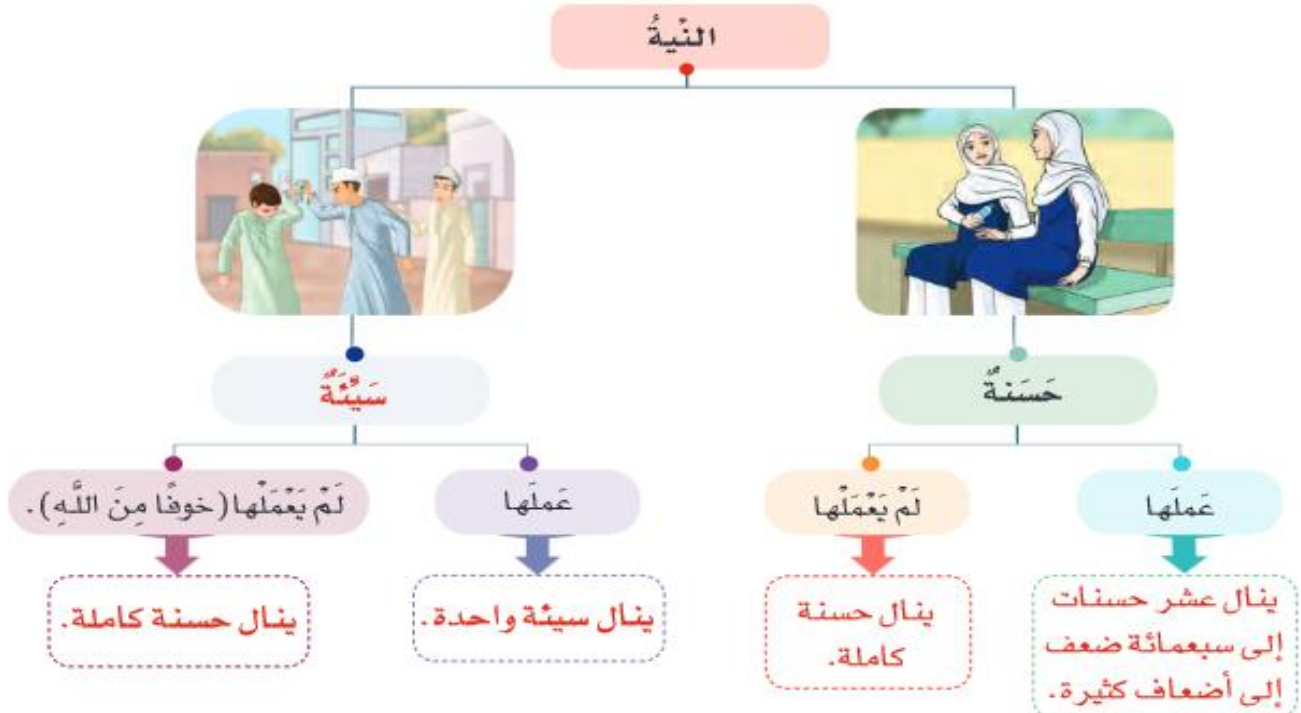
النِّيةُ

حَسَنَةٌ

عَمِلَها

ينال عشر حسنات إلى سبعمائة ضعف إلى أضعاف كثيرة.

لَمْ يَعْمَلْها

ينال حسنة كاملة.

سَيِّئَةٌ

عَمِلَها

ينال سيئة واحدة.

لَمْ يَعْمَلْها (خوفًا مِنَ اللَّهِ).

ينال حسنة كاملة.